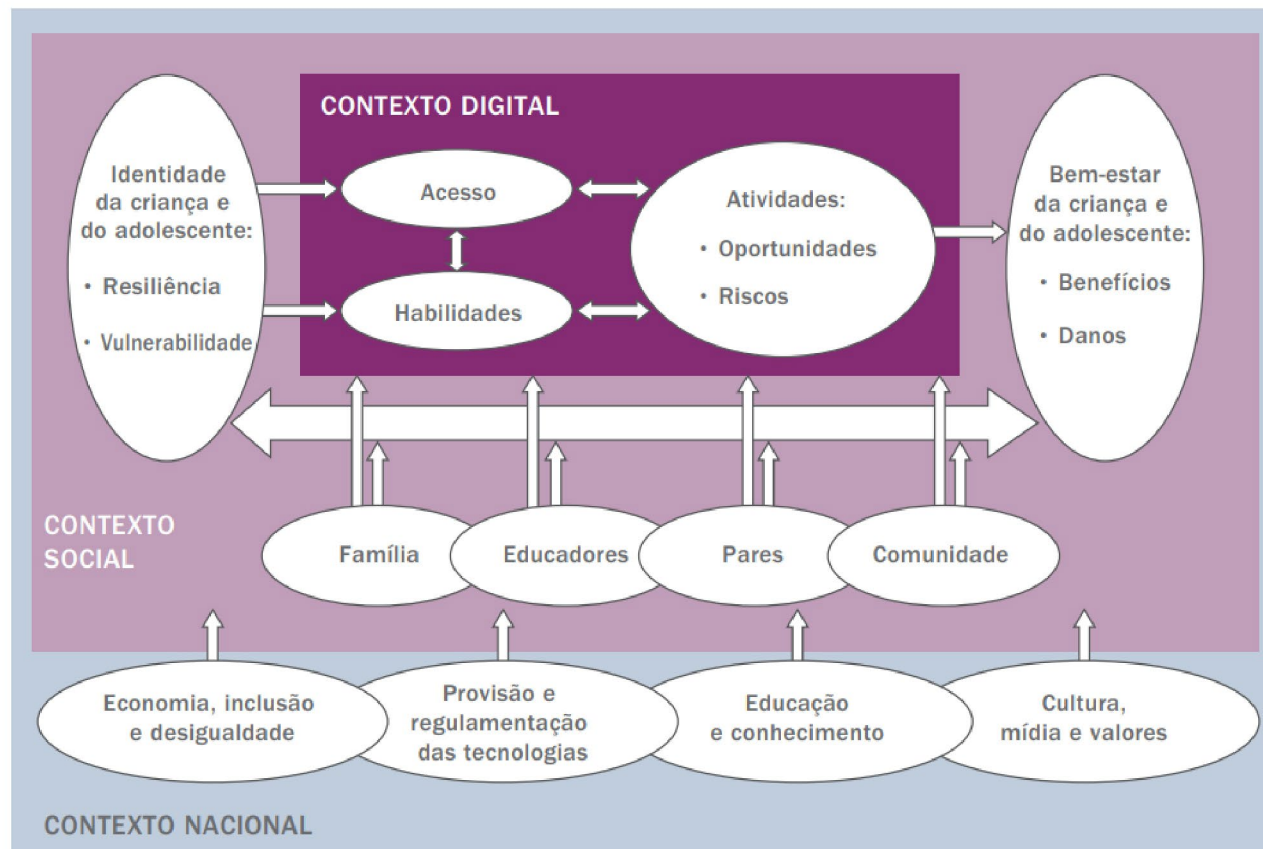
CONTEXTO DIGITAL

Identidade da criança e do adolescente:
• Resiliência
• Vulnerabilidade

Acesso

Habilidades

Atividades:
• Oportunidades
• Riscos

Bem-estar da criança e do adolescente:
• Benefícios
• Danos

CONTEXTO SOCIAL

Família

Educadores

Pares

Comunidade

Economia, inclusão e desigualdade

Provisão e regulamentação das tecnologias

Educação e conhecimento

Cultura, mídia e valores

CONTEXTO NACIONAL